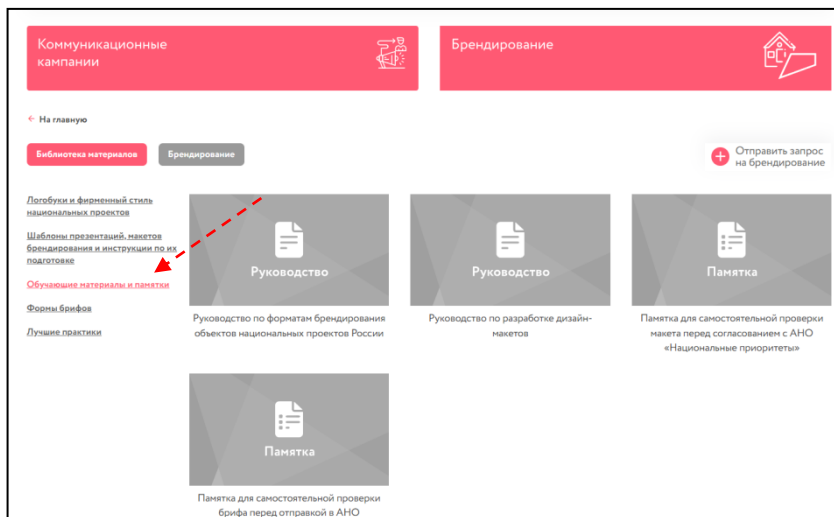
Коммуникационные кампании

Брендирование

← На главную

Библиотека материалов

Брендирование

Отправить запрос на брендирование

Логобуки и фирменный стиль национальных проектов

Шаблоны презентаций, макетов брендирования и инструкции по их подготовке

Обучающие материалы и памятки

Формы брифов

Лучшие практики

Руководство

Руководство по форматам брендирования объектов национальных проектов России

Руководство

Руководство по разработке дизайн-макетов

Памятка

Памятка для самостоятельной проверки макета перед согласованием с АНО «Национальные приоритеты»

Памятка

Памятка для самостоятельной проверки брифа перед отправкой в АНО